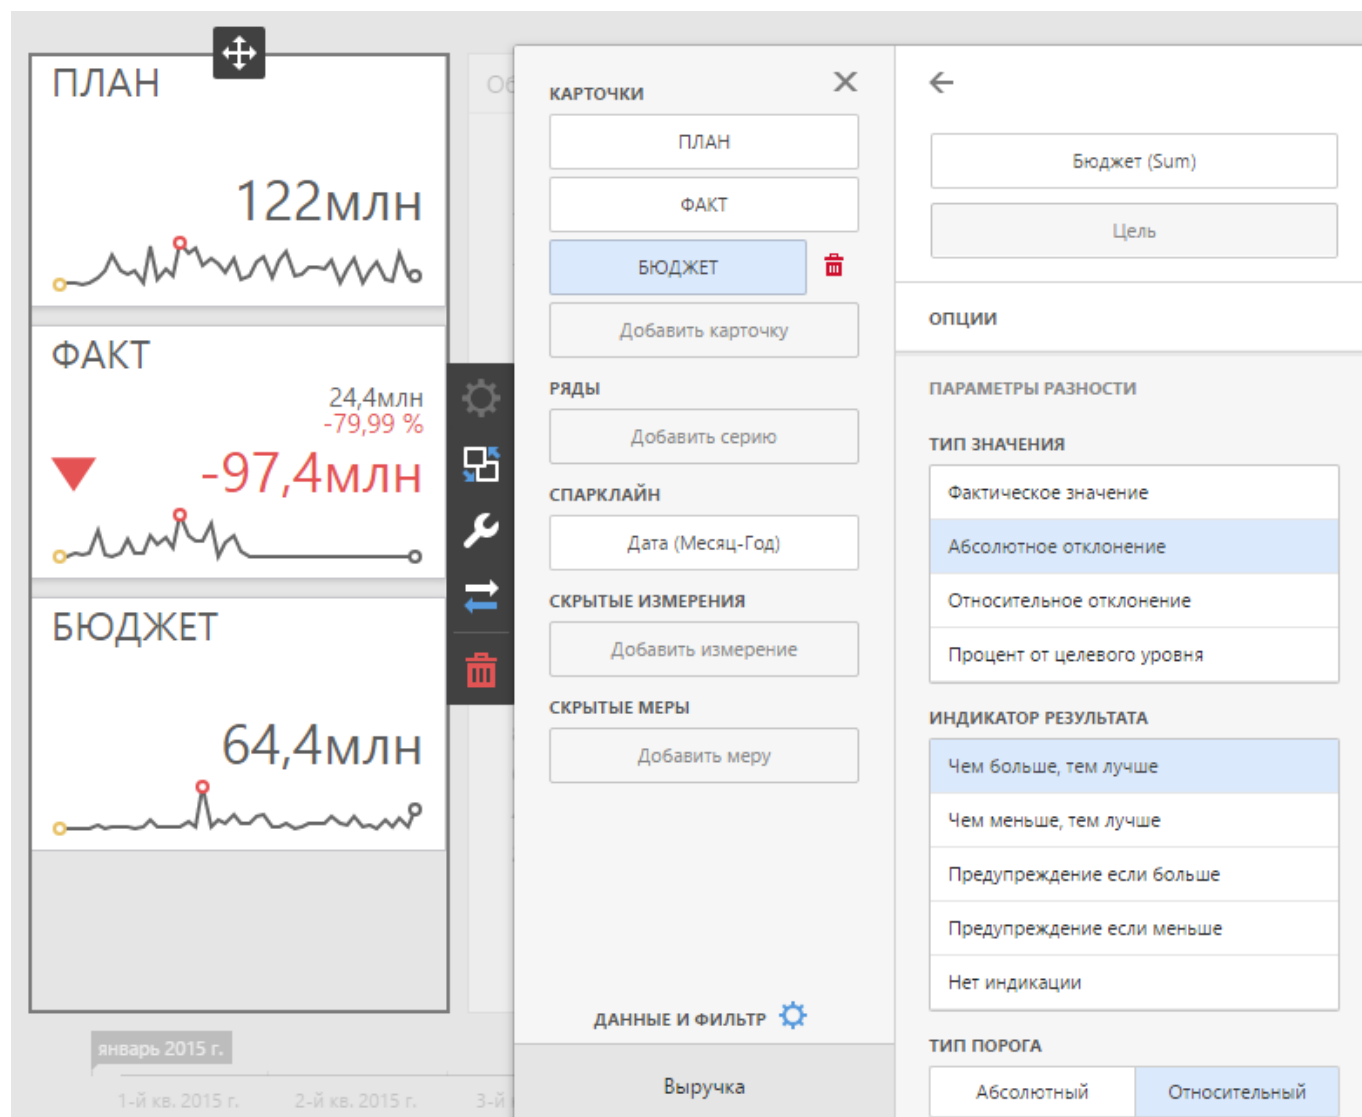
ПЛАН

122млн

ФАКТ

24,4млн
-79,99 %

-97,4млн

БЮДЖЕТ

64,4млн

январь 2015 г.

1-й кв. 2015 г.
2-й кв. 2015 г.
3-й

Об

КАРТОЧКИ

ПЛАН

ФАКТ

БЮДЖЕТ

Добавить карточку

РЯДЫ

Добавить серию

СПАРКЛАЙН

Дата (Месяц-Год)

СКРЫТЫЕ ИЗМЕРЕНИЯ

Добавить измерение

СКРЫТЫЕ МЕРЫ

Добавить меру

ДАННЫЕ И ФИЛЬТР

Выручка

Бюджет (Sum)

Цель

ОПЦИИ

ПАРАМЕТРЫ РАЗНОСТИ

ТИП ЗНАЧЕНИЯ

Фактическое значение

Абсолютное отклонение

Относительное отклонение

Процент от целевого уровня

ИНДИКАТОР РЕЗУЛЬТАТА

Чем больше, тем лучше

Чем меньше, тем лучше

Предупреждение если больше

Предупреждение если меньше

Нет индикации

ТИП ПОРОГА

Абсолютный

Относительный